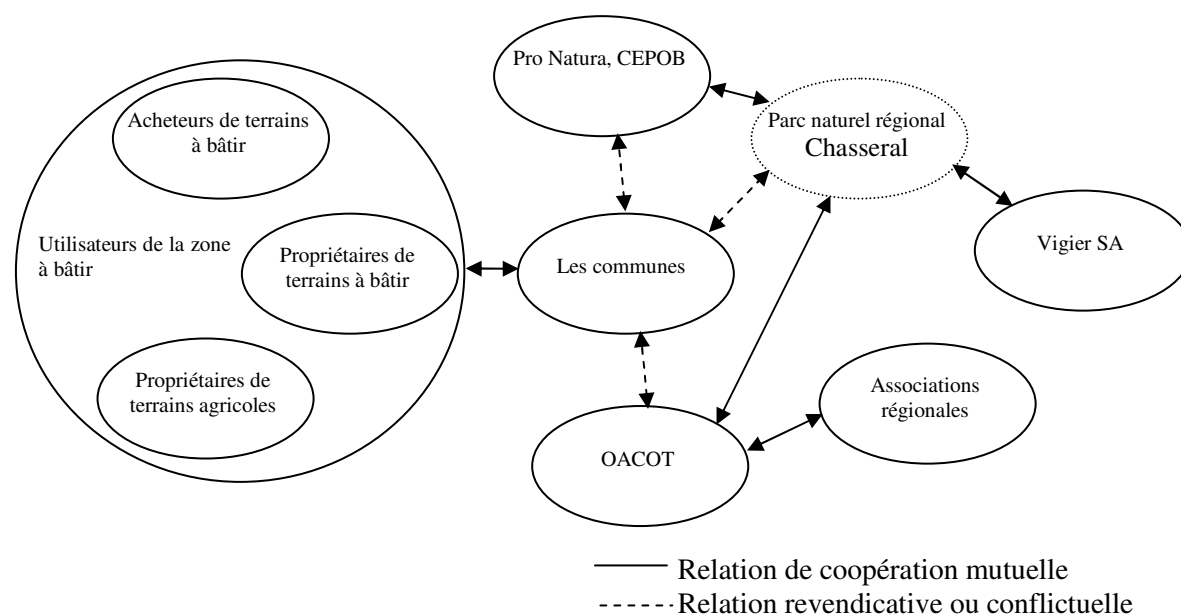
Pro Natura, CEPOB

Acheteurs de terrains à bâtir

Parc naturel régional Chasseral

Utilisateurs de la zone à bâtir

Propriétaires de terrains à bâtir

Les communes

Vigier SA

Propriétaires de terrains agricoles

Associations régionales

OACOT

Relation de coopération mutuelle
Relation revendicative ou conflictuelle